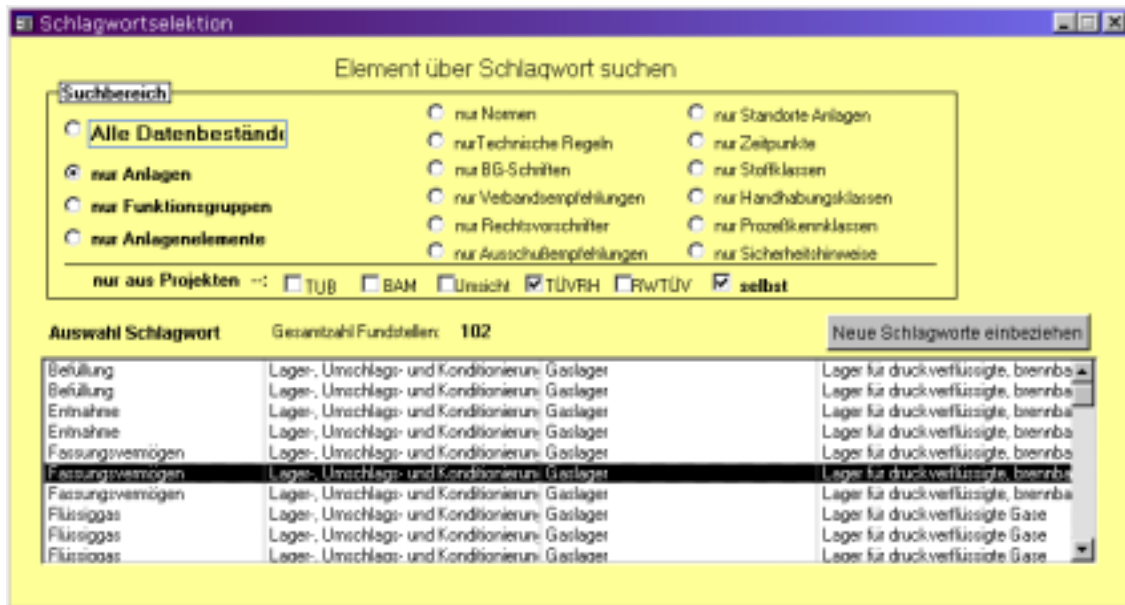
Schlagwortselektion

Element über Schlagwort suchen

Suchbereich

Alle Datenbeständ

nur Anlagen

nur Funktionsgruppen

nur Anlagenelemente

nur Normen

nurTechnische Regeln

nur BG-Schriften

nur Verbandsempfehlungen

nur Rechtsvorschriften

nur Ausschußempfehlungen

nur Standorte Anlagen

nur Zeitpunkte

nur Stoffklassen

nur Handhabungsklassen

nur Prozeßkennklassen

nur Sicherheitshinweise

nur aus Projekten --: TUB BAM Umsicht TÜVRH RWTÜV selbst

Auswahl Schlagwort Gesamtzahl Fundstellen: 102

Neue Schlagworte einbeziehen

| | | | |
|---|---|---|---|
| Befüllung | Lager-, Umschlags- und Konditionierun | Gaslager | Lager für druckverflüssigte, brennba |
| Befüllung | Lager-, Umschlags- und Konditionierun | Gaslager | Lager für druckverflüssigte, brennba |
| Entnahme | Lager-, Umschlags- und Konditionierun | Gaslager | Lager für druckverflüssigte, brennba |
| Entnahme | Lager-, Umschlags- und Konditionierun | Gaslager | Lager für druckverflüssigte, brennba |
| Fassungsvermögen | Lager-, Umschlags- und Konditionierun | Gaslager | Lager für druckverflüssigte, brennba |
| Fassungsvermögen | Lager-, Umschlags- und Konditionierun | Gaslager | Lager für druckverflüssigte, brennba |
| Fassungsvermögen | Lager-, Umschlags- und Konditionierun | Gaslager | Lager für druckverflüssigte, brennba |
| Flüssiggas | Lager-, Umschlags- und Konditionierun | Gaslager | Lager für druckverflüssigte Gase |
| Flüssiggas | Lager-, Umschlags- und Konditionierun | Gaslager | Lager für druckverflüssigte Gase |
| Flüssiggas | Lager-, Umschlags- und Konditionierun | Gaslager | Lager für druckverflüssigte Gase |